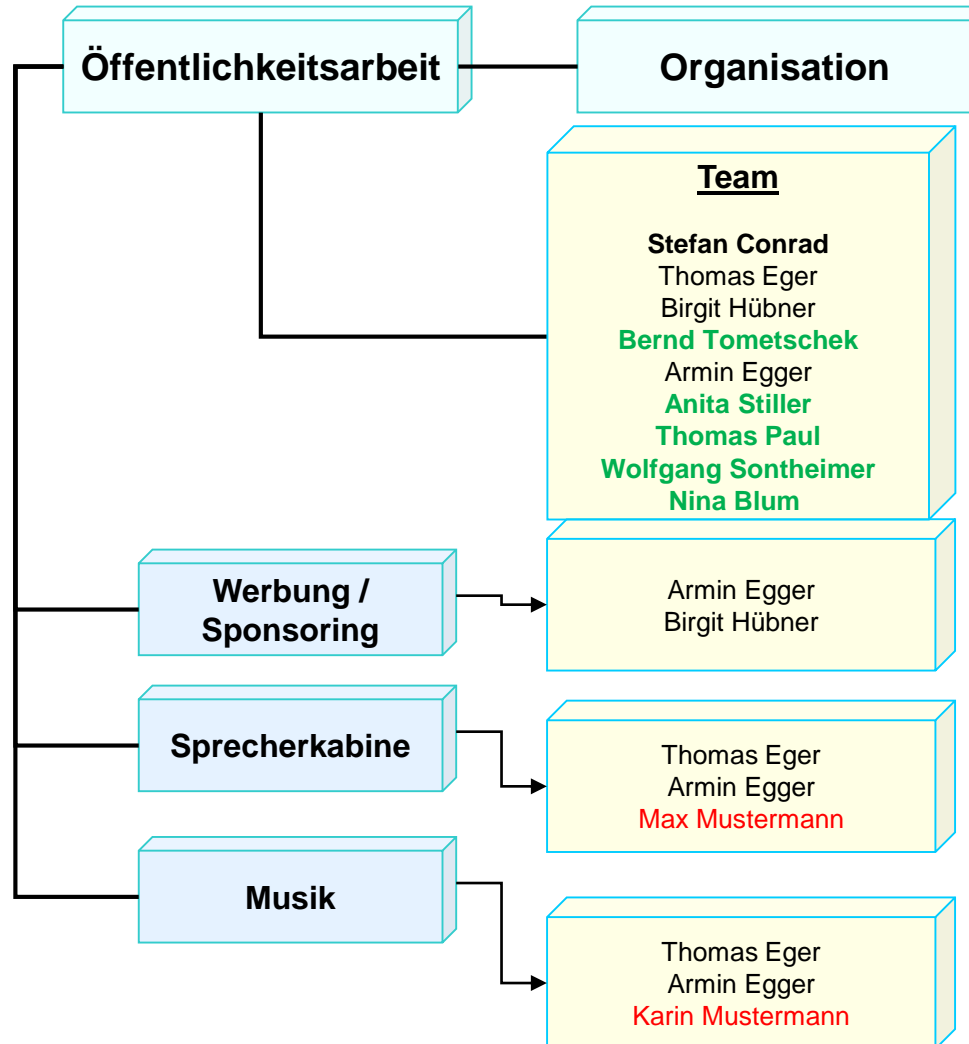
Öffentlichkeitsarbeit

Organisation

Team

Stefan Conrad
Thomas Eger
Birgit Hübner
Bernd Tometschek
Armin Egger
Anita Stiller
Thomas Paul
Wolfgang Sontheimer
Nina Blum

Werbung / Sponsoring

Armin Egger
Birgit Hübner

Sprecherkabine

Thomas Eger
Armin Egger
Max Mustermann

Musik

Thomas Eger
Armin Egger
Karin Mustermann